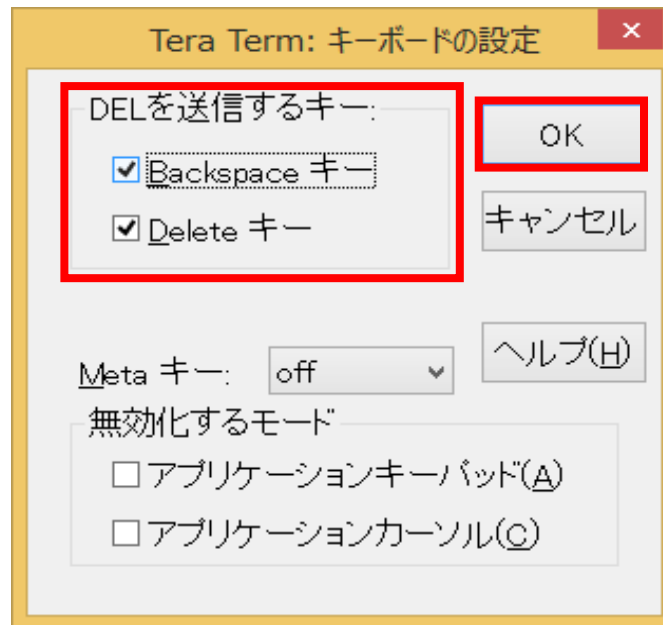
Tera Term: キーボードの設定

✕

DELを送信するキー:

☑ Backspace キー

☑ Delete キー

OK

キャンセル

ヘルプ(H)

Meta キー: off

無効化するモード

☐ アプリケーションキーパッド(A)

☐ アプリケーションカーソル(C)